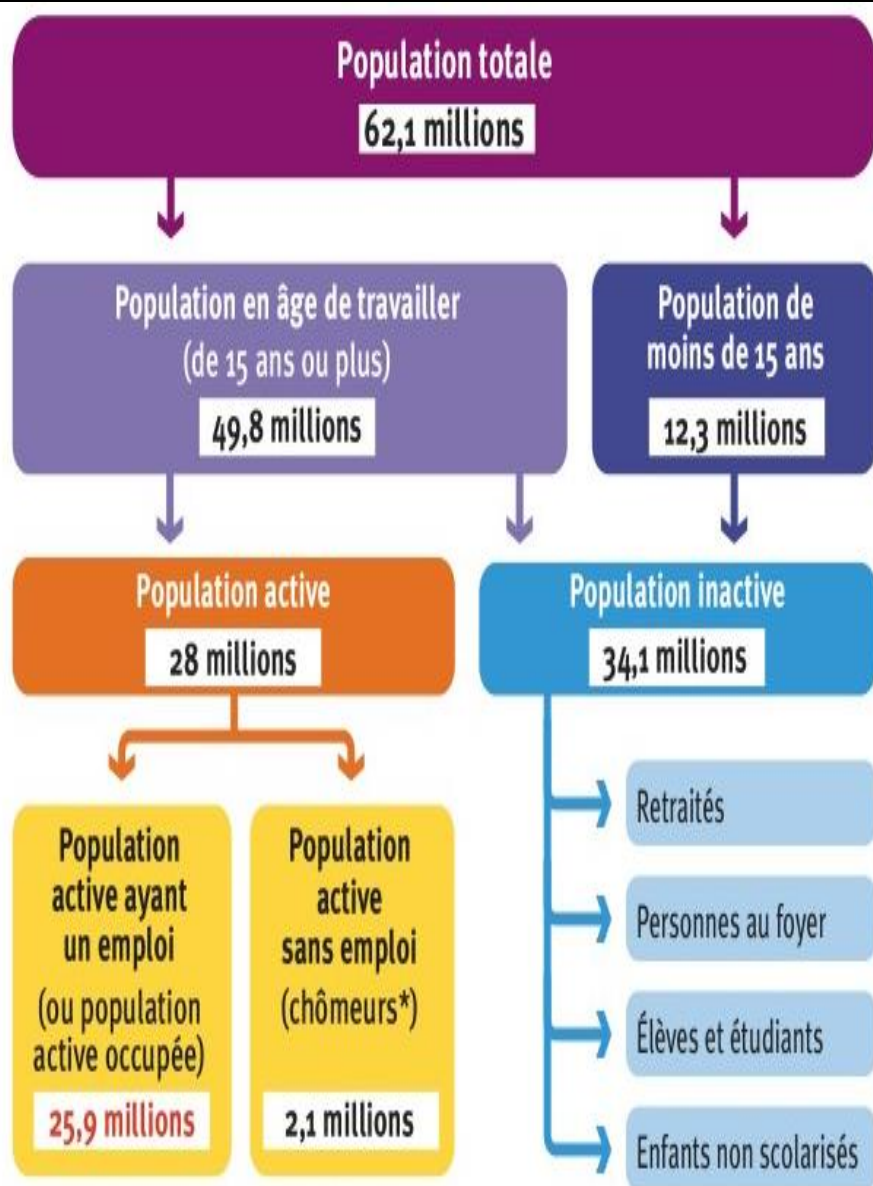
Population totale
62,1 millions

Population en âge de travailler
(de 15 ans ou plus)
49,8 millions

Population de moins de 15 ans
12,3 millions

Population active
28 millions

Population inactive
34,1 millions

Population active ayant un emploi
(ou population active occupée)
25,9 millions

Population active sans emploi
(chômeurs*)
2,1 millions

Retraités

Personnes au foyer

Élèves et étudiants

Enfants non scolarisés